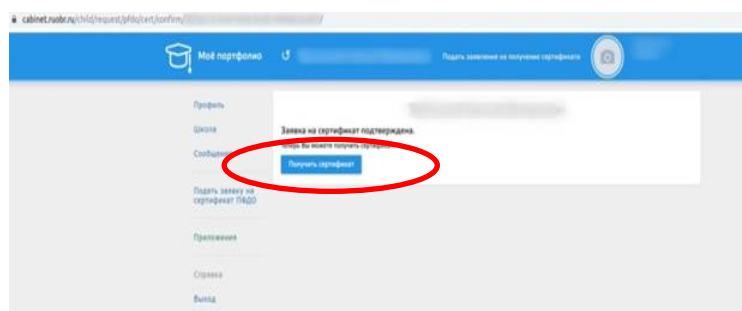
cabinet.ruobr.ru/child/request/pfdo/cert/confirm/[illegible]/

Моё портфолио

Подать заявление на получение сертификата

Профиль

Школа

Сообщения

Подать заявку на сертификат ПФДО

Приложения

Справка

Выход

Заявка на сертификат подтверждена.

Теперь Вы можете получить сертифи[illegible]

Получить сертификат